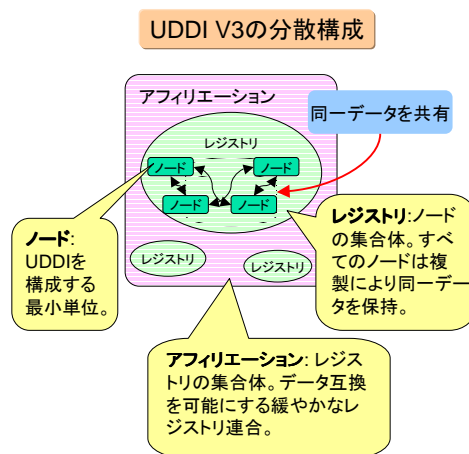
UDDI V3の分散構成

アフィリエーション

同一データを共有

レジストリ

ノード

ノード

ノード

ノード

ノード:
UDDIを
構成する
最小単位。

レジストリ

レジストリ

レジストリ:ノードの集合体。すべてのノードは複製により同一データを保持。

アフィリエーション: レジストリの集合体。データ互換を可能にする緩やかなレジストリ連合。